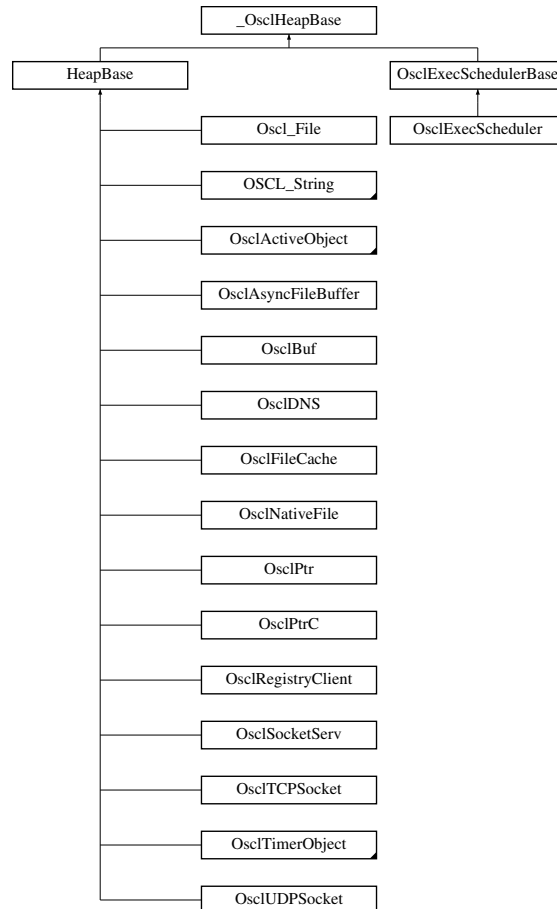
_OsclHeapBase

HeapBase

OsclExecSchedulerBase

OsclExecScheduler

Oscl_File

OSCL_String

OsclActiveObject

OsclAsyncFileBuffer

OsclBuf

OsclDNS

OsclFileCache

OsclNativeFile

OsclPtr

OsclPtrC

OsclRegistryClient

OsclSocketServ

OsclTCPSocket

OsclTimerObject

OsclUDPSocket